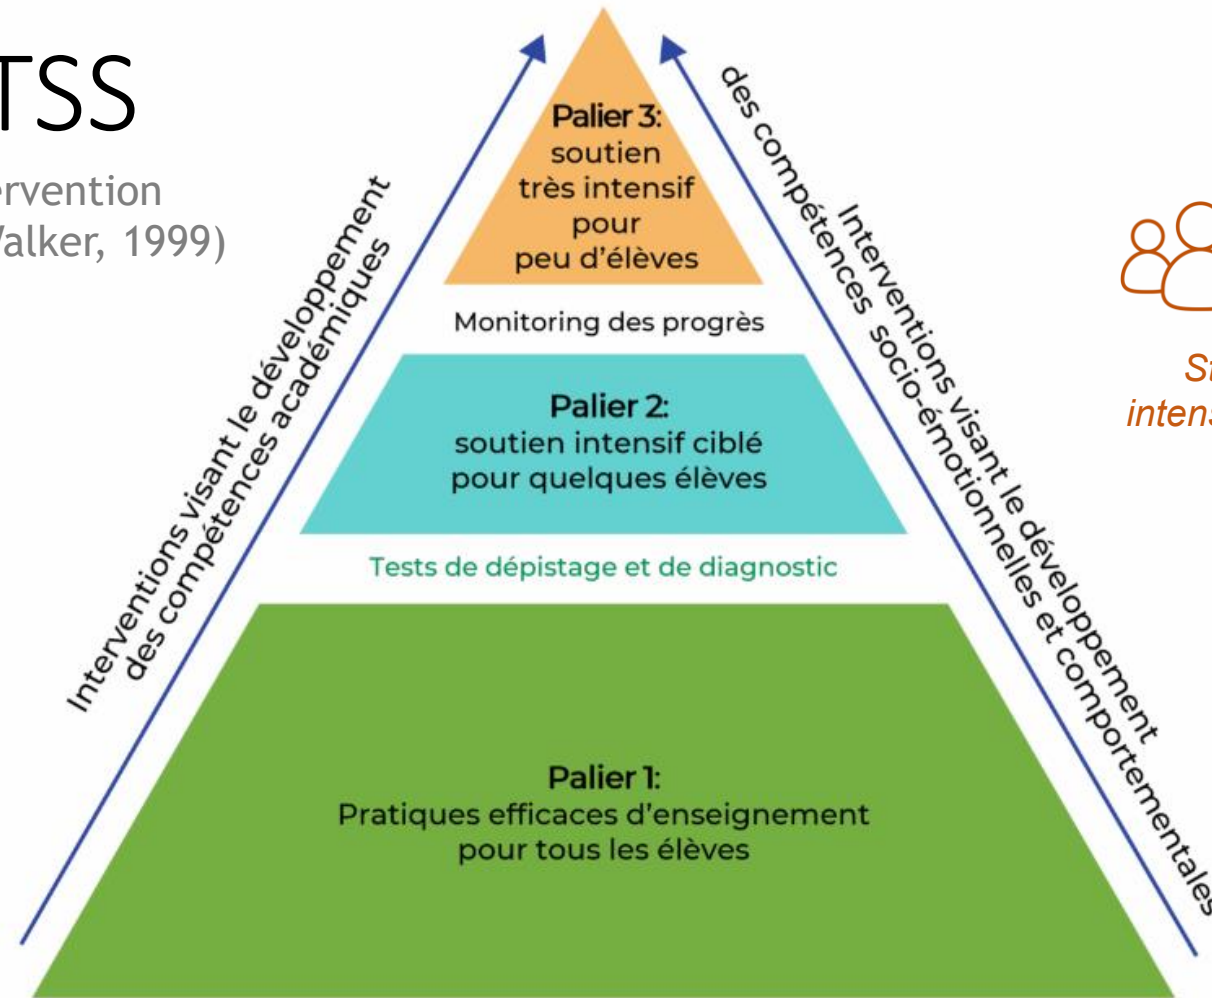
TSS

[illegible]rvention
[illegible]alker, 1999)

Interventions visant le développement des compétences académiques

Palier 3:
soutien
très intensif
pour
peu d'élèves

Monitoring des progrès

Palier 2:
soutien intensif ciblé
pour quelques élèves

Tests de dépistage et de diagnostic

Palier 1:
Pratiques efficaces d'enseignement
pour tous les élèves

Interventions visant le développement des compétences socio-émotionnelles et comportementales

S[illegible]
intens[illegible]